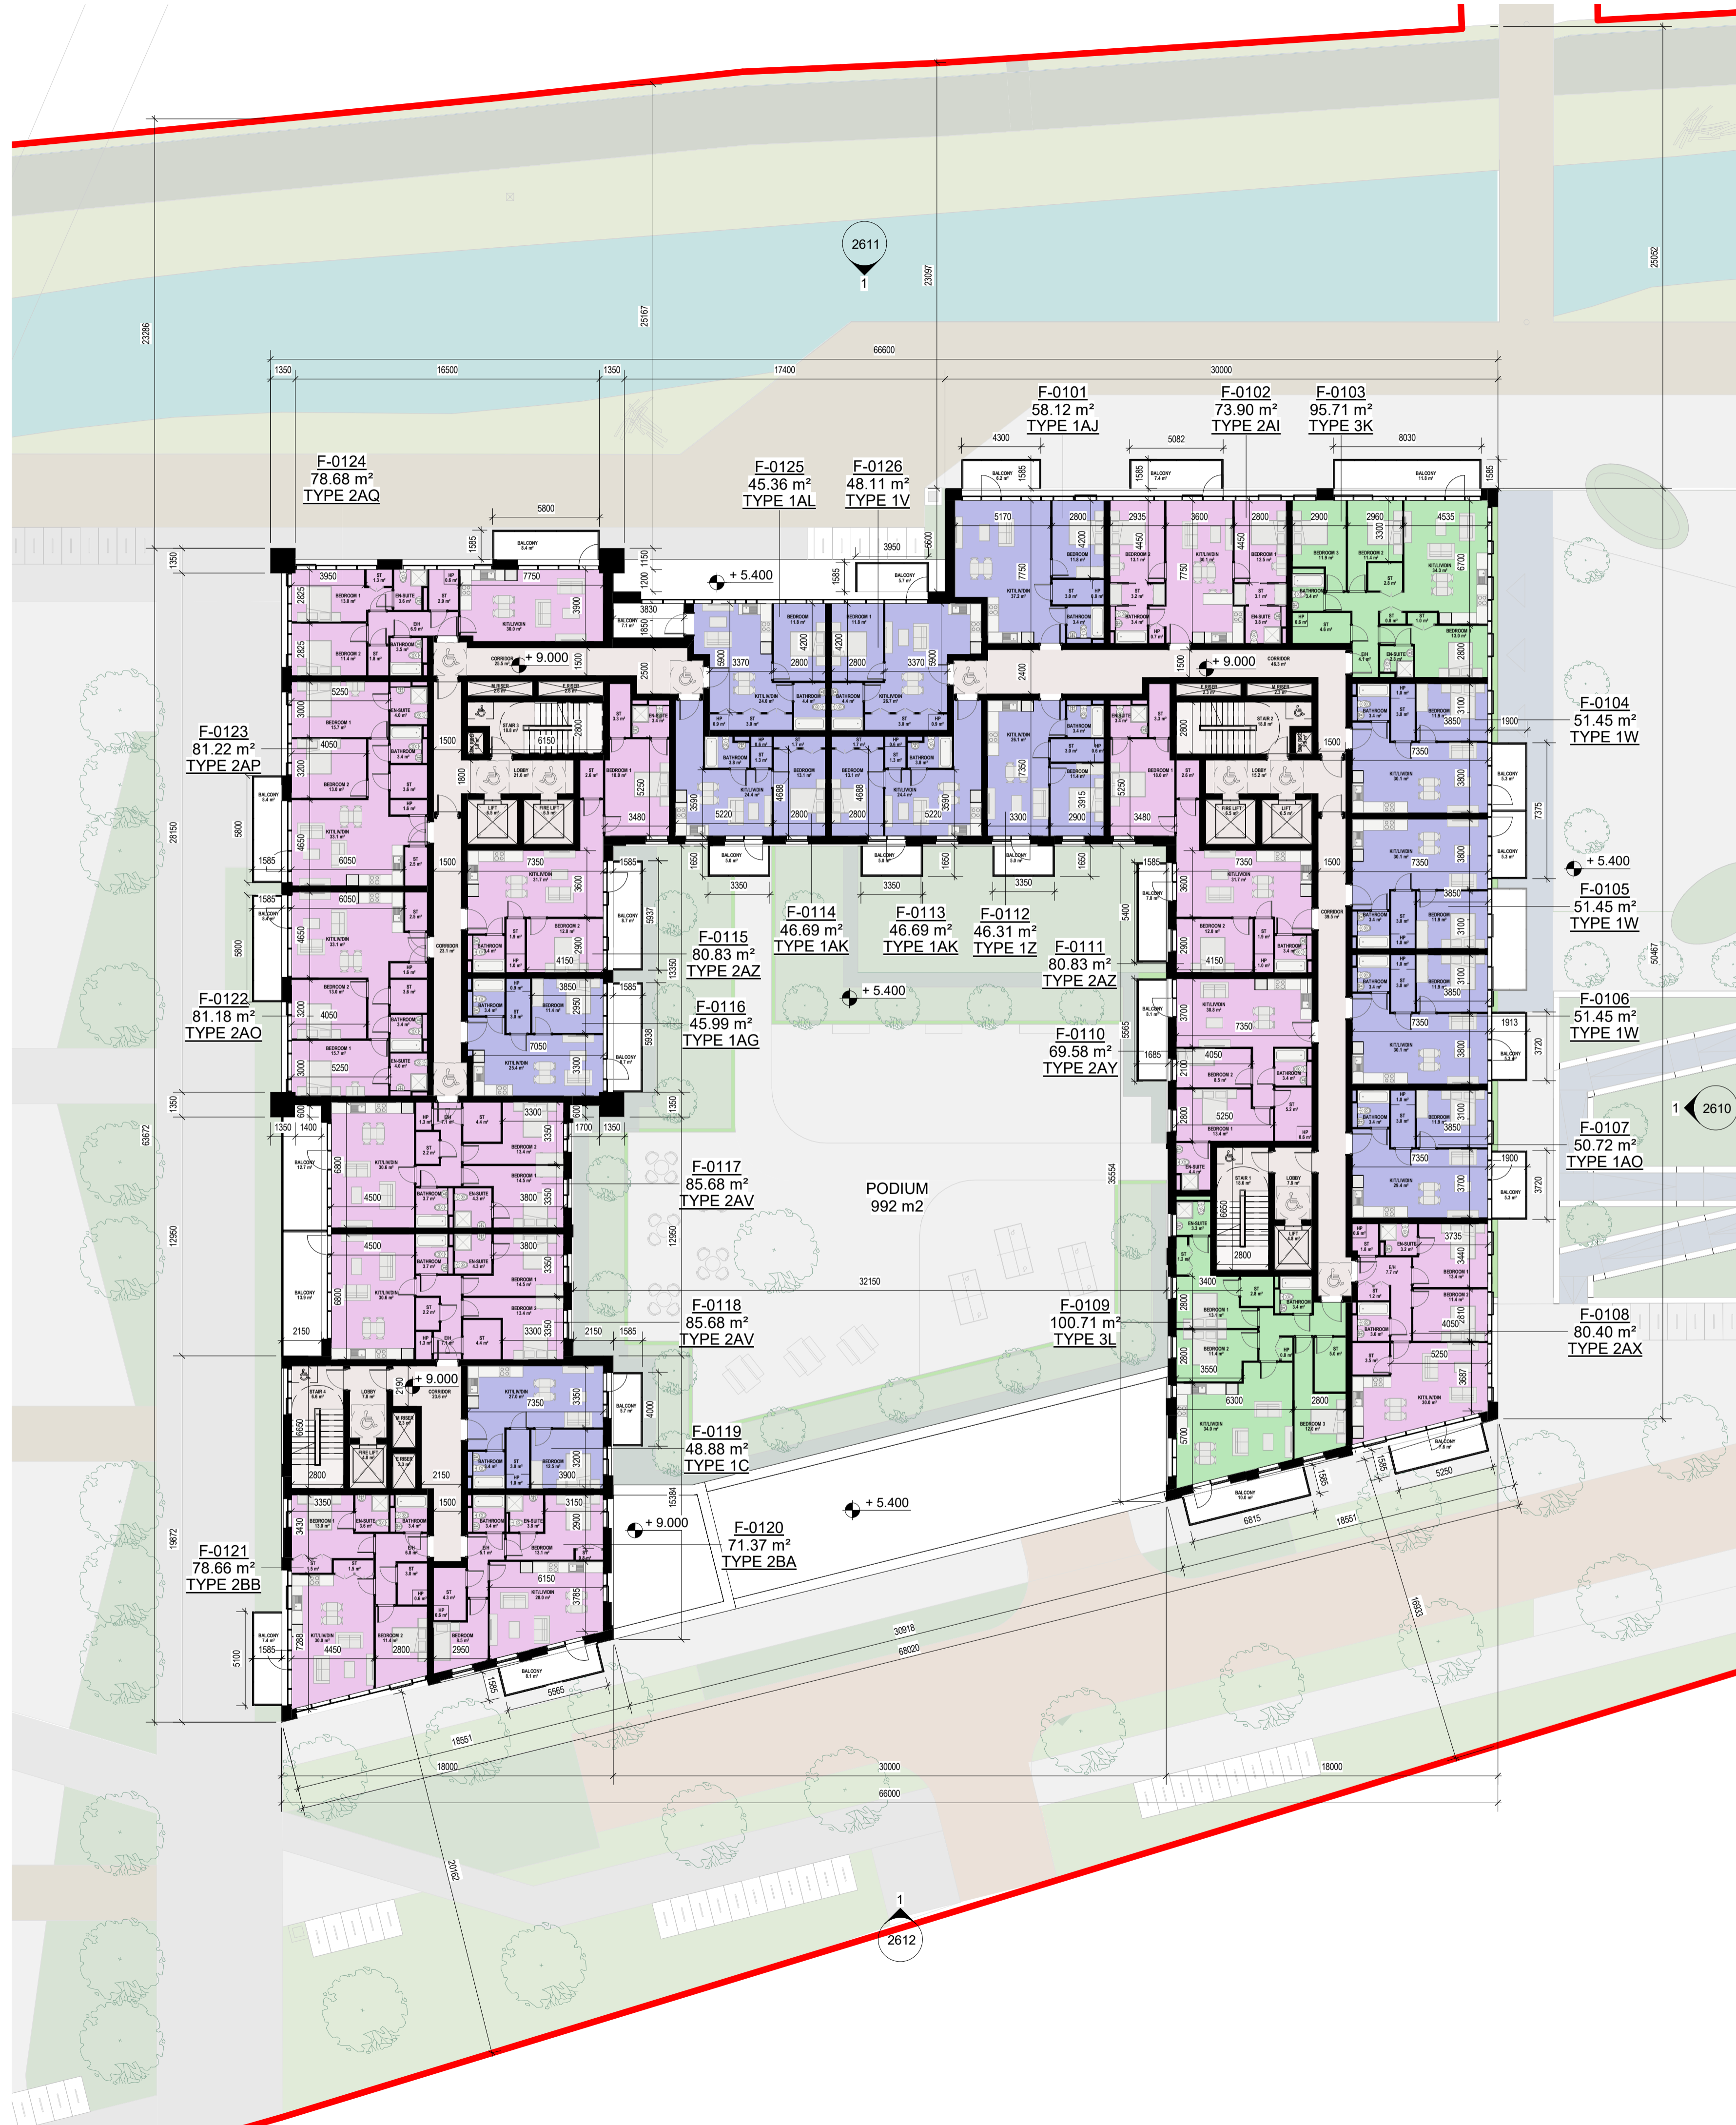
2611
1

23286
25167
23097
25052

66600
1350 16500 1350 17400 30000

F-0101
58.12 m²
TYPE 1AJ

F-0102
73.90 m²
TYPE 2AI

F-0103
95.71 m²
TYPE 3K

4300 5082 8030

F-0124
78.68 m²
TYPE 2AQ

F-0125
45.36 m²
TYPE 1AL

F-0126
48.11 m²
TYPE 1V

+ 5.400
+ 9.000
+ 9.000

F-0123
81.22 m²
TYPE 2AP

F-0104
51.45 m²
TYPE 1W

+ 5.400

F-0105
51.45 m²
TYPE 1W

F-0114
46.69 m²
TYPE 1AK

F-0113
46.69 m²
TYPE 1AK

F-0112
46.31 m²
TYPE 1Z

F-0115
80.83 m²
TYPE 2AZ

F-0111
80.83 m²
TYPE 2AZ

+ 5.400

F-0122
81.18 m²
TYPE 2AO

F-0116
45.99 m²
TYPE 1AG

F-0110
69.58 m²
TYPE 2AY

F-0106
51.45 m²
TYPE 1W

1 2610

F-0107
50.72 m²
TYPE 1AO

F-0117
85.68 m²
TYPE 2AV

PODIUM
992 m2

32150

F-0118
85.68 m²
TYPE 2AV

F-0109
100.71 m²
TYPE 3L

F-0108
80.40 m²
TYPE 2AX

+ 9.000

F-0119
48.88 m²
TYPE 1C

+ 5.400
+ 9.000

F-0120
71.37 m²
TYPE 2BA

F-0121
78.66 m²
TYPE 2BB

30918
68020
18551
18551
16933
20162

18000 30000 18000
66000

28150
63672
12950
19872

1
2612